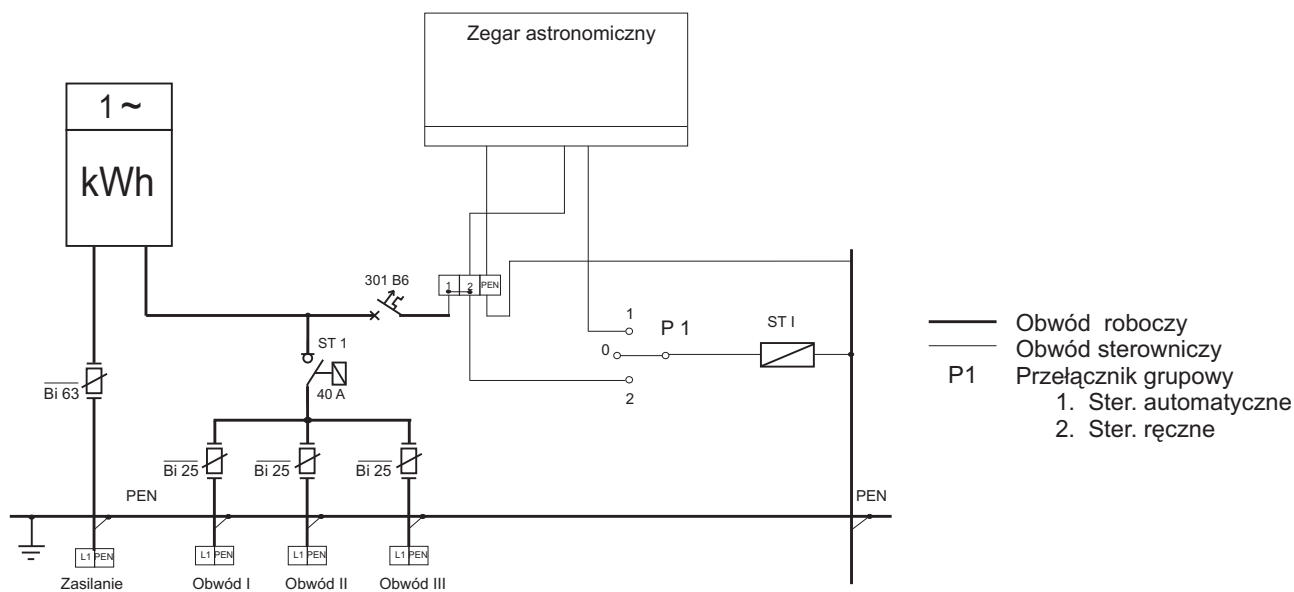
Zegar astronomiczny

1 ~

kWh

301 B6

1 2 PEN

1

P 1

ST I

0

2

ST 1

40 A

Bi 63

Bi 25

Bi 25

Bi 25

PEN

PEN

L1 PEN

L1 PEN

L1 PEN

L1 PEN

Zasilanie

Obwód I

Obwód II

Obwód III

Obwód roboczy

Obwód sterowniczy

P1 Przełącznik grupowy

1. Ster. automatyczne

2. Ster. ręczne